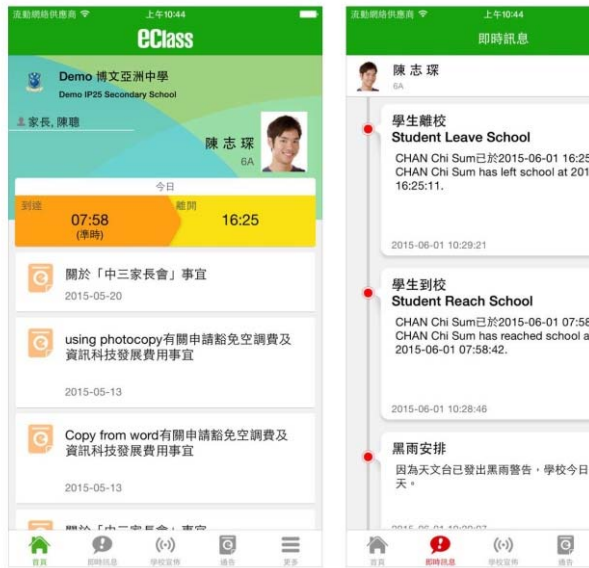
流動網絡供應商 上午10:44

eClass

Demo 博文亞洲中學
Demo IP25 Secondary School

家長, 陳聰

陳志琛
6A

今日

到達
07:58
(準時)

離開
16:25

關於「中三家長會」事宜
2015-05-20

using photocopy有關申請豁免空調費及資訊科技發展費用事宜
2015-05-13

Copy from word有關申請豁免空調費及資訊科技發展費用事宜
2015-05-13

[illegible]

首頁 即時訊息 學校宣佈 通告 更多

流動網絡供應商 上午10:44

即時訊息

陳志琛
6A

學生離校
Student Leave School
CHAN Chi Sum已於2015-06-01 16:25
CHAN Chi Sum has left school at 201
16:25:11.

2015-06-01 10:29:21

學生到校
Student Reach School
CHAN Chi Sum已於2015-06-01 07:58
CHAN Chi Sum has reached school a
2015-06-01 07:58:42.

2015-06-01 10:28:46

黑雨安排
因為天文台已發出黑雨警告，學校今日
天。

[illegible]

首頁 即時訊息 學校宣佈 通告